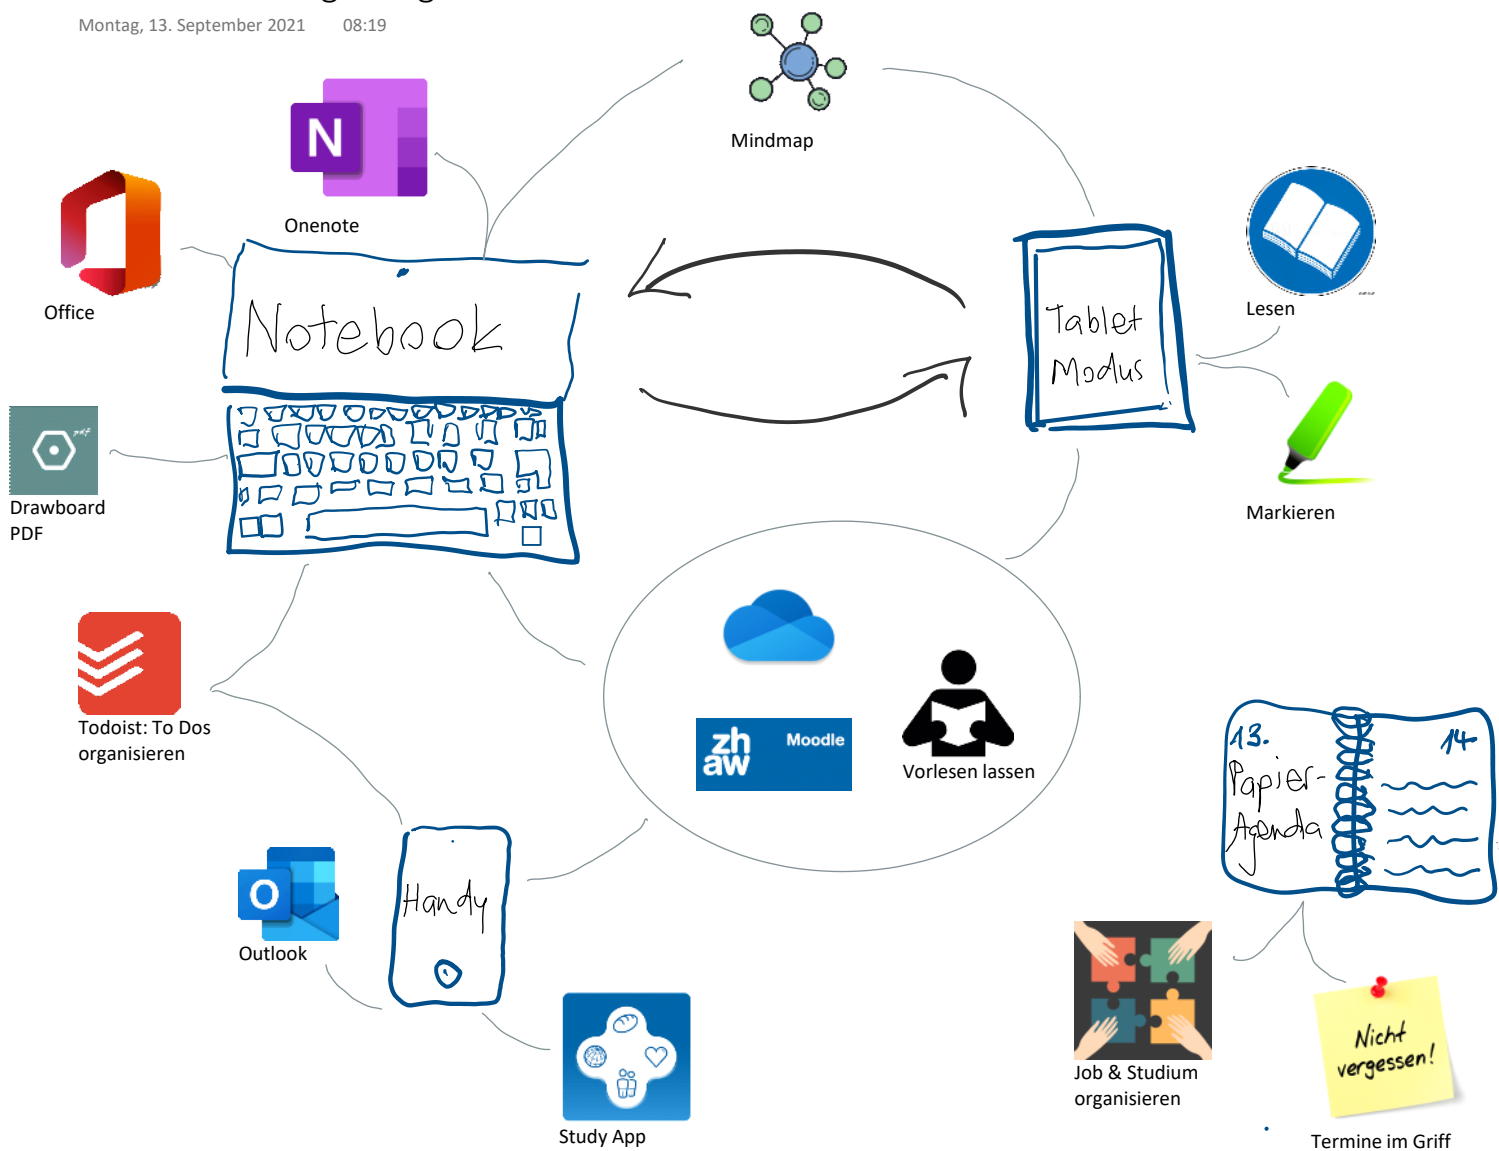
Montag, 13. September 2021 08:19

Mindmap

N

Onenote

Office

Notebook

Tablet Modus

Lesen

Markieren

PDF

Drawboard PDF

Todoist: To Dos organisieren

zh aw Moodle

Vorlesen lassen

13. Papier-Agenda

14

Outlook

Handy

Study App

Job & Studium organisieren

Nicht vergessen!

Termine im Griff